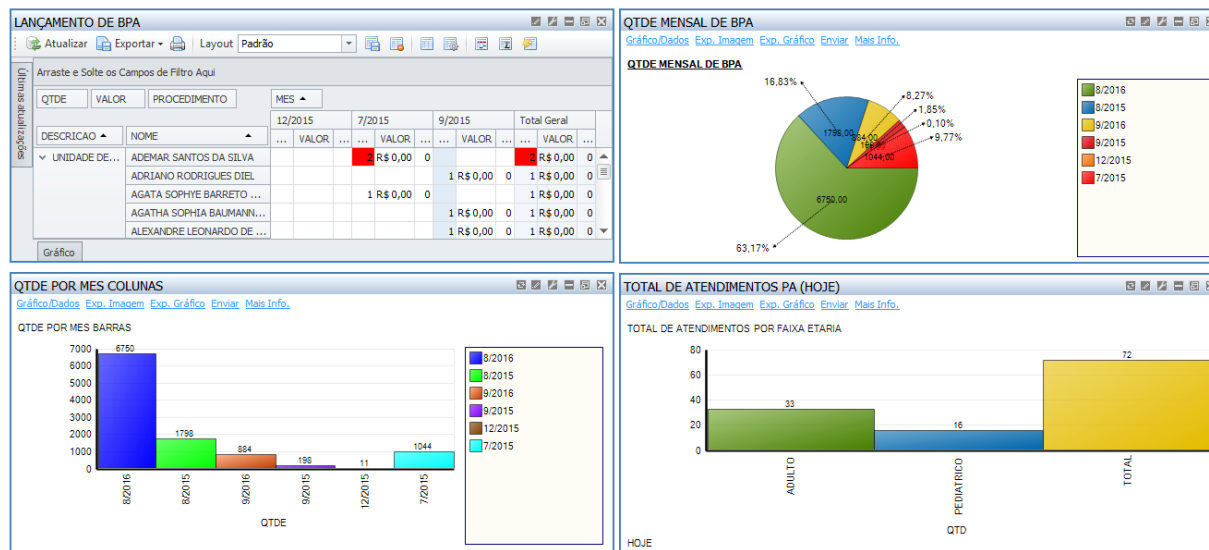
LANÇAMENTO DE BPA

Atualizar Exportar Layout Padrão

Últimas atualizações

Arraste e Solte os Campos de Filtro Aqui

QTDE VALOR PROCEDIMENTO MES

| DESCRICAO | NOME | 12/2015 ... | VALOR | ... | 7/2015 ... | VALOR | ... | 9/2015 ... | VALOR | ... | Total Geral ... | VALOR | ... |
|---|---|---|---|---|---|---|---|---|---|---|---|---|---|
| UNIDADE DE... | ADEMAR SANTOS DA SILVA | | | | 2 | R$ 0,00 | 0 | | | | 2 | R$ 0,00 | 0 |
| | ADRIANO RODRIGUES DIEL | | | | | | | 1 | R$ 0,00 | 0 | 1 | R$ 0,00 | 0 |
| | AGATA SOPHYE BARRETO ... | | | | 1 | R$ 0,00 | 0 | | | | 1 | R$ 0,00 | 0 |
| | AGATHA SOPHIA BAUMANN... | | | | | | | 1 | R$ 0,00 | 0 | 1 | R$ 0,00 | 0 |
| | ALEXANDRE LEONARDO DE ... | | | | | | | 1 | R$ 0,00 | 0 | 1 | R$ 0,00 | 0 |

Gráfico

QTDE MENSAL DE BPA

Gráfico/Dados Exp. Imagem Exp. Gráfico Enviar Mais Info.

QTDE MENSAL DE BPA

16,83% 8,27% 1,85% 0,10% 9,77% 63,17%

1798,00 884,00 198,00 1044,00 6750,00

8/2016
8/2015
9/2016
9/2015
12/2015
7/2015

QTDE POR MES COLUNAS

Gráfico/Dados Exp. Imagem Exp. Gráfico Enviar Mais Info.

QTDE POR MES BARRAS

7000 6000 5000 4000 3000 2000 1000 0

6750 1798 884 198 11 1044

8/2016 8/2015 9/2016 9/2015 12/2015 7/2015

QTDE

8/2016
8/2015
9/2016
9/2015
12/2015
7/2015

TOTAL DE ATENDIMENTOS PA (HOJE)

Gráfico/Dados Exp. Imagem Exp. Gráfico Enviar Mais Info.

TOTAL DE ATENDIMENTOS POR FAIXA ETARIA

80 60 40 20 0

33 16 72

ADULTO PEDIATRICO TOTAL

QTD

HOJE